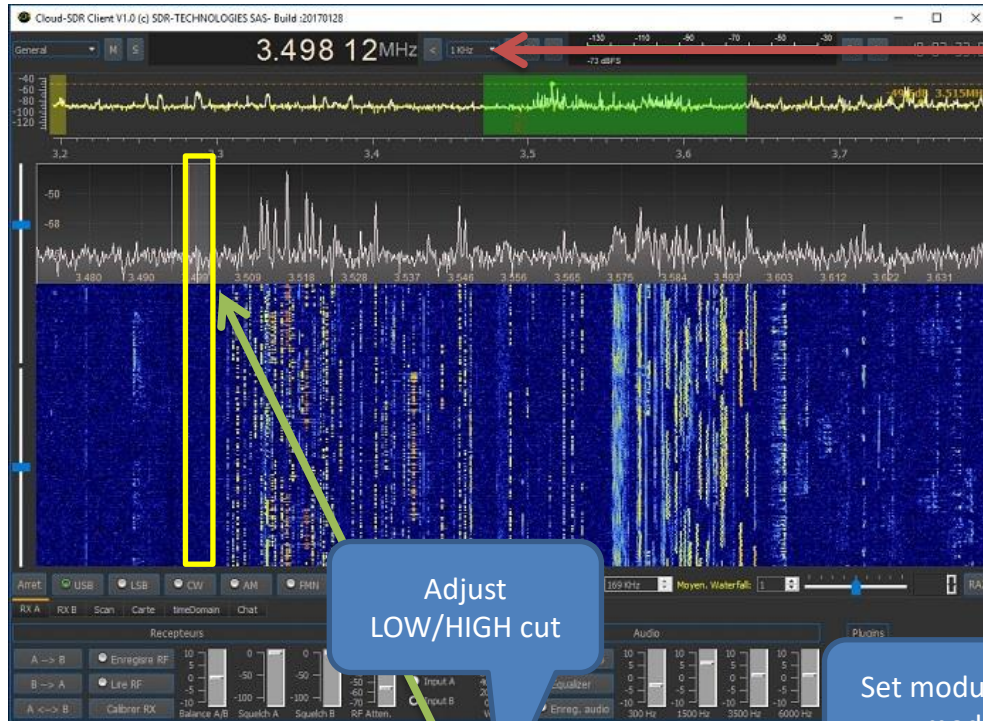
Cloud-SDR Client V1.0 (c) SDR-TECHNOLOGIES SAS- Build :20170128

General M S 3.498 12MHz < 1 KHz

-130 -110 -90 -70 -50 -30
-73 dBFS

-40
-60
-80
-100
-120

3,2 3,3 3,4 3,5 3,6 3,7

-50
-68

3.480 3.490 3.499 3.509 3.518 3.528 3.537 3.546 3.556 3.565 3.575 3.584 3.593 3.603 3.612 3.622 3.631

Arret USB LSB CW AM FMN 169 KHz Moyen. Waterfall: 1

RX A RX B Scan Carte timeDomain Chat

Recepteurs Audio Plugins

A --> B Enregistre RF
B --> A Lire RF
A <--> B Calibrer RX

Balance A/B Squelch A Squelch B RF Atten.

Input A
Input B

Equalizer
Enreg. audio

300 Hz 1500 Hz 3500 Hz 6000 Hz

Adjust LOW/HIGH cut

Set modu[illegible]
mod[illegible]